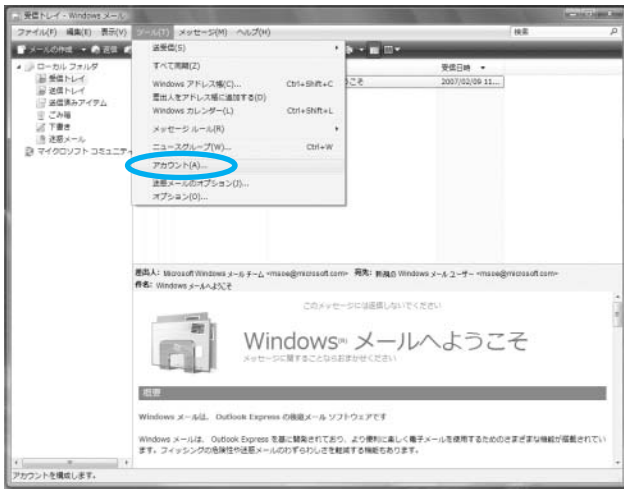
受信トレイ - Windows メール

ファイル(F) 編集(E) 表示(V) ツール(T) メッセージ(M) ヘルプ(H)

検索

メールの作成 ▾ 送受

ローカル フォルダ
受信トレイ
送信トレイ
送信済みアイテム
ごみ箱
下書き
迷惑メール
マイクロソフト コミュニティ

送受信(S)
すべて同期(Z)
Windows アドレス帳(C)... Ctrl+Shift+C
差出人をアドレス帳に追加する(D)
Windows カレンダー(L) Ctrl+Shift+L
メッセージ ルール(R)
ニュースグループ(W)... Ctrl+W
アカウント(A)...
迷惑メールのオプション(J)...
オプション(O)...

受信日時
うこそ 2007/02/09 11...

差出人: Microsoft Windows メール チーム <msoe@microsoft.com> 宛先: 新規の Windows メール ユーザー <msoe@microsoft.com>
件名: Windows メールへようこそ

このメッセージには返信しないでください

Windows® メールへようこそ
メッセージに関することならおまかせください

概要

Windows メールは、Outlook Express の後継メール ソフトウェアです

Windows メールは、Outlook Express を基に開発されており、より便利に楽しく電子メールを使用するためのさまざまな機能が搭載されています。フィッシングの危険性や迷惑メールのわずらわしさを軽減する機能もあります。

アカウントを編成します。